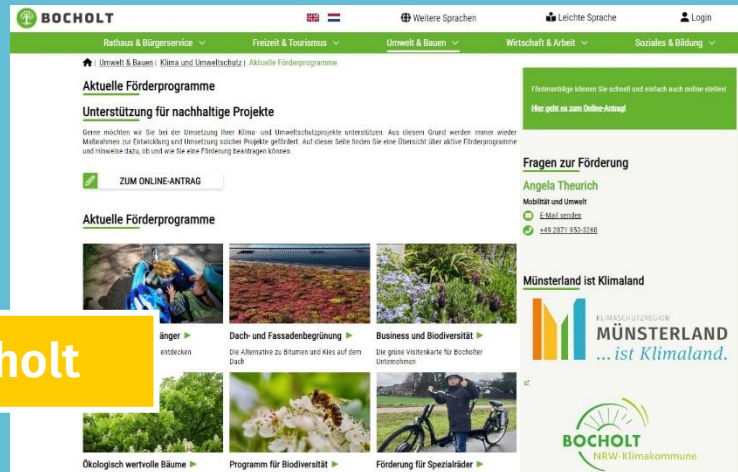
BOCHOLT

Weitere Sprachen

Leichte Sprache

Login

Rathaus & Bürgerservice

Freizeit & Tourismus

Umwelt & Bauen

Wirtschaft & Arbeit

Soziales & Bildung

Umwelt & Bauen | Klima und Umweltschutz | Aktuelle Förderprogramme

Aktuelle Förderprogramme

Unterstützung für nachhaltige Projekte

Gerne möchten wir Sie bei der Umsetzung Ihrer Klima- und Umweltschutzprojekte unterstützen. Aus diesem Grund werden immer wieder Maßnahmen zur Entwicklung und Umsetzung solcher Projekte gefördert. Auf dieser Seite finden Sie eine Übersicht über aktive Förderprogramme und Hinweise dazu, ob und wie Sie eine Förderung beantragen können.

ZUM ONLINE-ANTRAG

Aktuelle Förderprogramme

holt

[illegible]änger

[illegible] entdecken

Dach- und Fassadenbegrünung

Die Alternative zu Bitumen und Kies auf dem Dach

Business und Biodiversität

Die grüne Visitenkarte für Bocholter Unternehmen

Ökologisch wertvolle Bäume

Programm für Biodiversität

Förderung für Spezialräder

Förderanträge können Sie schnell und einfach auch online stellen!

Hier geht es zum Online-Antrag!

Fragen zur Förderung

Angela Theurich

Mobilität und Umwelt

E-Mail senden

+49 2871 953-3266

Münsterland ist Klimaland

KLIMASCHUTZREGION

MÜNSTERLAND

... ist Klimaland.

BOCHOLT

NRW-Klimakommune